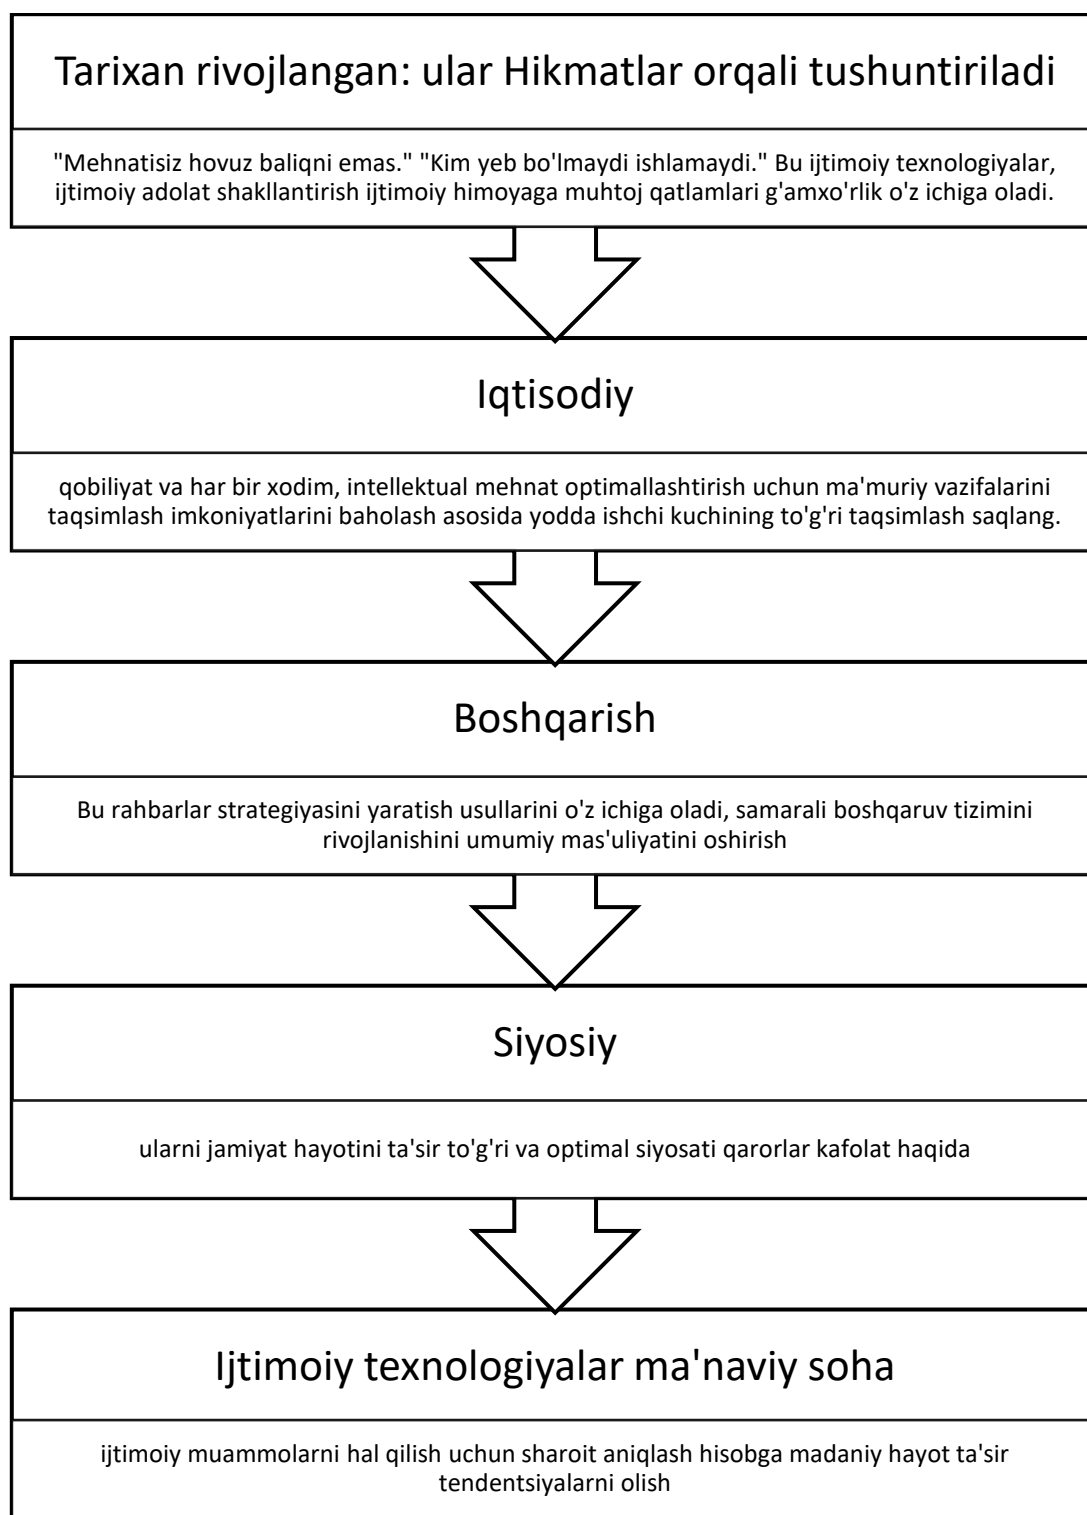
Tarixan rivojlangan: ular Hikmatlar orqali tushuntiriladi

"Mehnatisiz hovuz baliqni emas." "Kim yeb bo'lmaydi ishlamaydi." Bu ijtimoiy texnologiyalar, ijtimoiy adolat shakllantirish ijtimoiy himoyaga muhtoj qatlamlari g'amxo'rlik o'z ichiga oladi.

Iqtisodiy

qobiliyat va har bir xodim, intellektual mehnat optimallashtirish uchun ma'muriy vazifalarini taqsimlash imkoniyatlarini baholash asosida yodda ishchi kuchining to'g'ri taqsimlash saqlang.

Boshqarish

Bu rahbarlar strategiyasini yaratish usullarini o'z ichiga oladi, samarali boshqaruv tizimini rivojlanishini umumiy mas'uliyatini oshirish

Siyosiy

ularni jamiyat hayotini ta'sir to'g'ri va optimal siyosati qarorlar kafolat haqida

Ijtimoiy texnologiyalar ma'naviy soha

ijtimoiy muammolarni hal qilish uchun sharoit aniqlash hisobga madaniy hayot ta'sir tendentsiyalarni olish